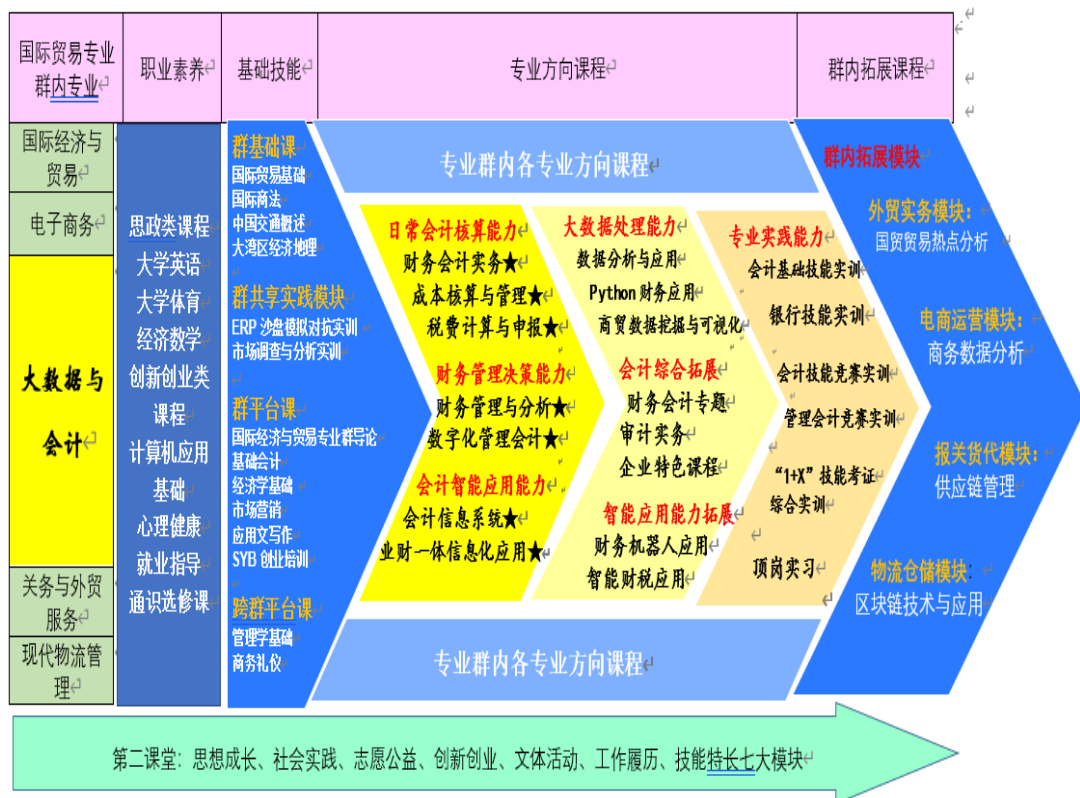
国际贸易专业群内专业

职业素养

基础技能

专业方向课程

群内拓展课程

国际经济与贸易

电子商务

大数据与会计

关务与外贸服务

现代物流管理

思政类课程
大学英语
大学体育
经济数学
创新创业类课程
计算机应用基础
心理健康
就业指导
通识选修课

群基础课
国际贸易基础
国际商法
中国交通概述
大湾区经济地理

群共享实践模块
ERP 沙盘模拟对抗实训
市场调查与分析实训

群平台课
国际经济与贸易专业群导论
基础会计
经济学基础
市场营销
应用文写作
SYB 创业培训

跨群平台课
管理学基础
商务礼仪

专业群内各专业方向课程

日常会计核算能力
财务会计实务★
成本核算与管理★
税费计算与申报★

财务管理决策能力
财务管理与分析★
数字化管理会计★

会计智能应用能力
会计信息系统★
业财一体信息化应用★

大数据处理能力
数据分析与应用
Python 财务应用
商贸数据挖掘与可视化

会计综合拓展
财务会计专题
审计实务
企业特色课程

智能应用能力拓展
财务机器人应用
智能财税应用

专业实践能力
会计基础技能实训
银行技能实训
会计技能竞赛实训
管理会计竞赛实训
"1+X" 技能考证综合实训
顶岗实习

专业群内各专业方向课程

群内拓展模块

外贸实务模块：
国贸贸易热点分析

电商运营模块：
商务数据分析

报关货代模块：
供应链管理

物流仓储模块：
区块链技术与应用

第二课堂：思想成长、社会实践、志愿公益、创新创业、文体活动、工作履历、技能特长七大模块